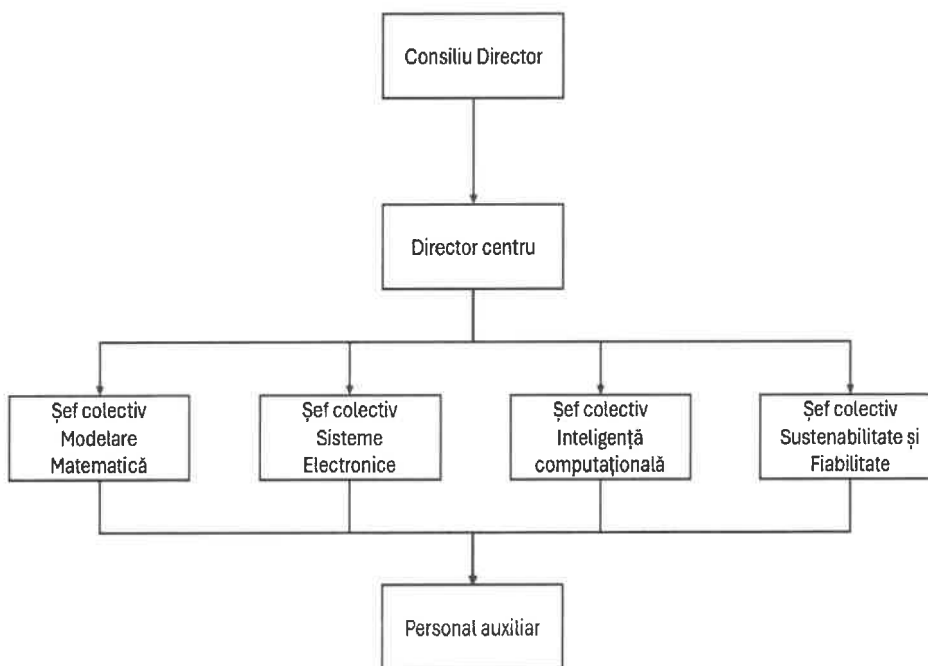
Consiliu Director

Director centru

Șef colectiv Modelare Matematică

Șef colectiv Sisteme Electronice

Șef colectiv Inteligență computațională

Șef colectiv Sustenabilitate și Fiabilitate

Personal auxiliar